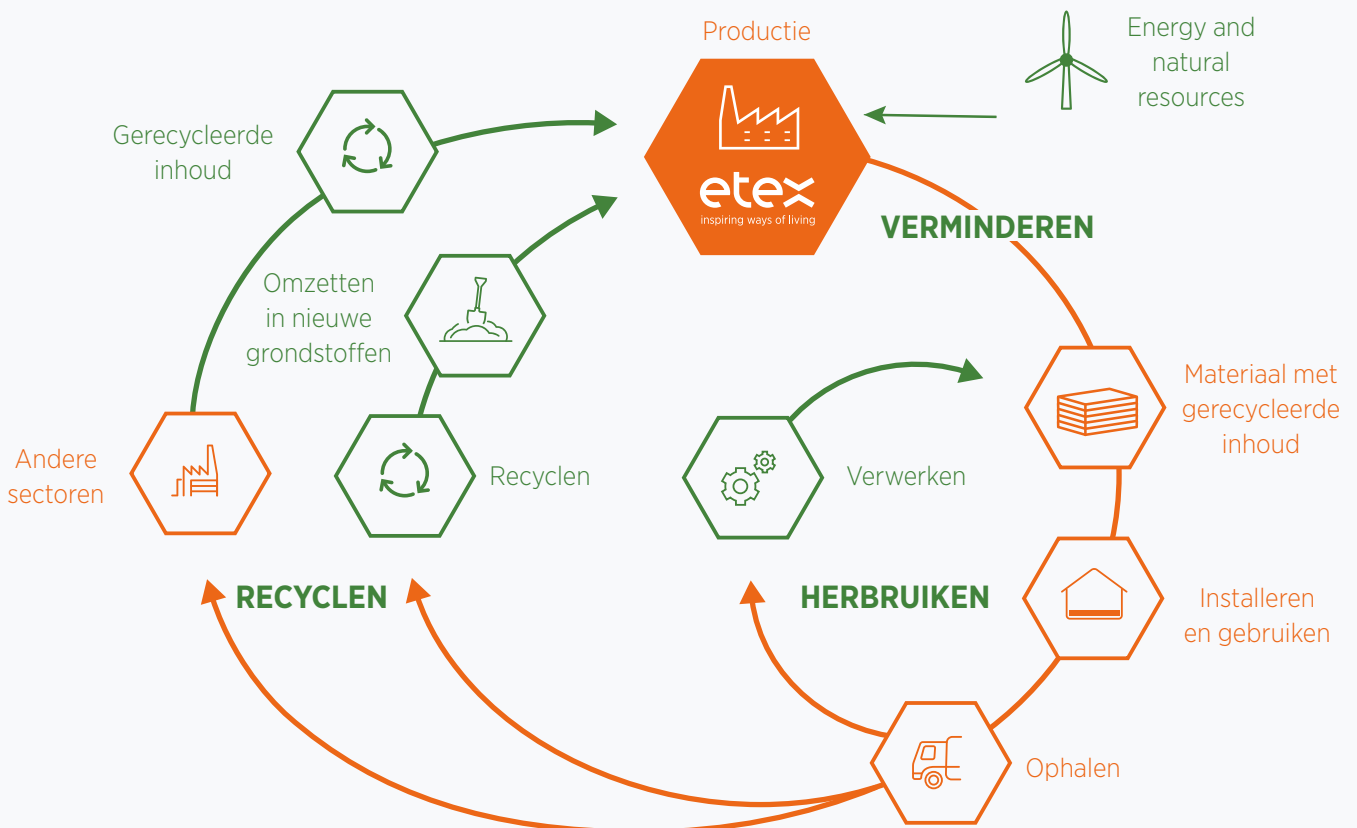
Productie

etex
inspiring ways of living

Energy and natural resources

Gerecycleerde inhoud

VERMINDEREN

Omzetten in nieuwe grondstoffen

Materiaal met gerecycleerde inhoud

Andere sectoren

Recyclen

Verwerken

RECYCLEN

HERBRUIKEN

Installeren en gebruiken

Ophalen